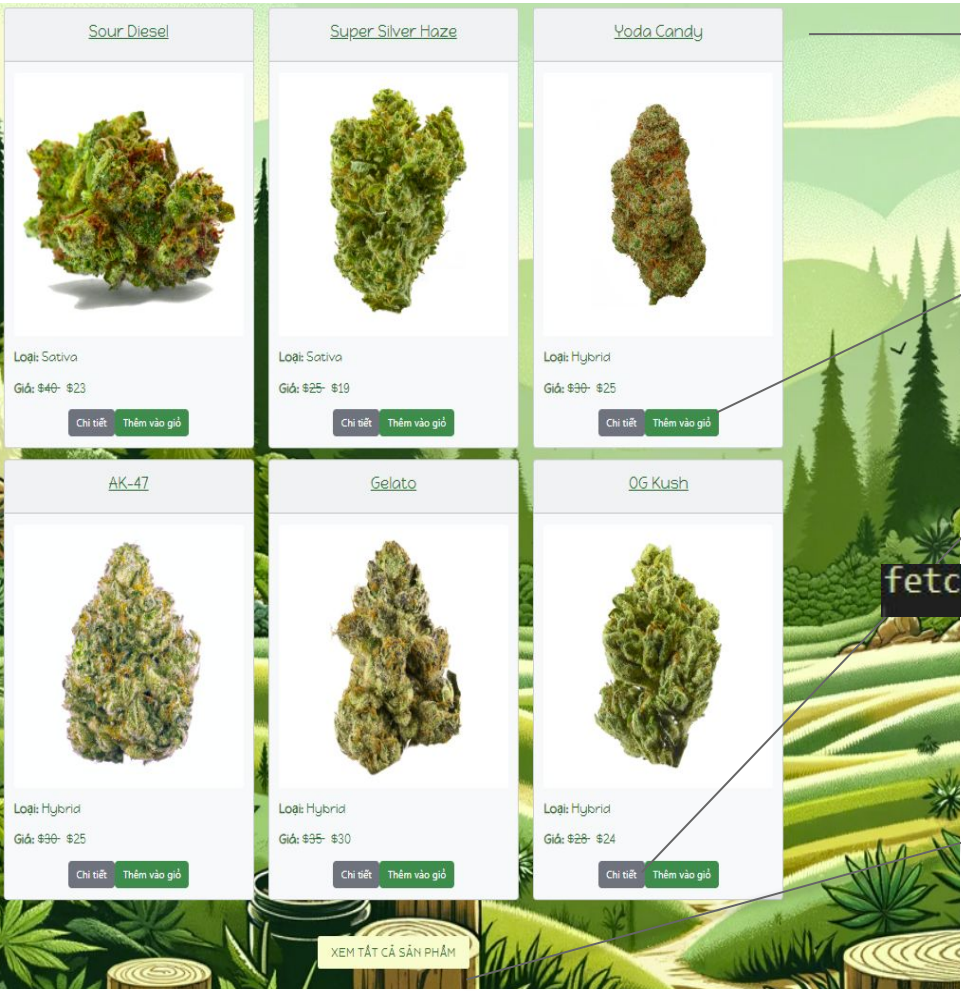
Sour Diesel

Loại: Sativa

Giá: ~~$40~~ $23

Chi tiết Thêm vào giỏ

Super Silver Haze

Loại: Sativa

Giá: ~~$25~~ $19

Chi tiết Thêm vào giỏ

Yoda Candy

Loại: Hybrid

Giá: ~~$30~~ $25

Chi tiết Thêm vào giỏ

AK-47

Loại: Hybrid

Giá: ~~$30~~ $25

Chi tiết Thêm vào giỏ

Gelato

Loại: Hybrid

Giá: ~~$35~~ $30

Chi tiết Thêm vào giỏ

OG Kush

Loại: Hybrid

Giá: ~~$28~~ $24

Chi tiết Thêm vào giỏ

fetc

XEM TẤT CẢ SẢN PHẨM